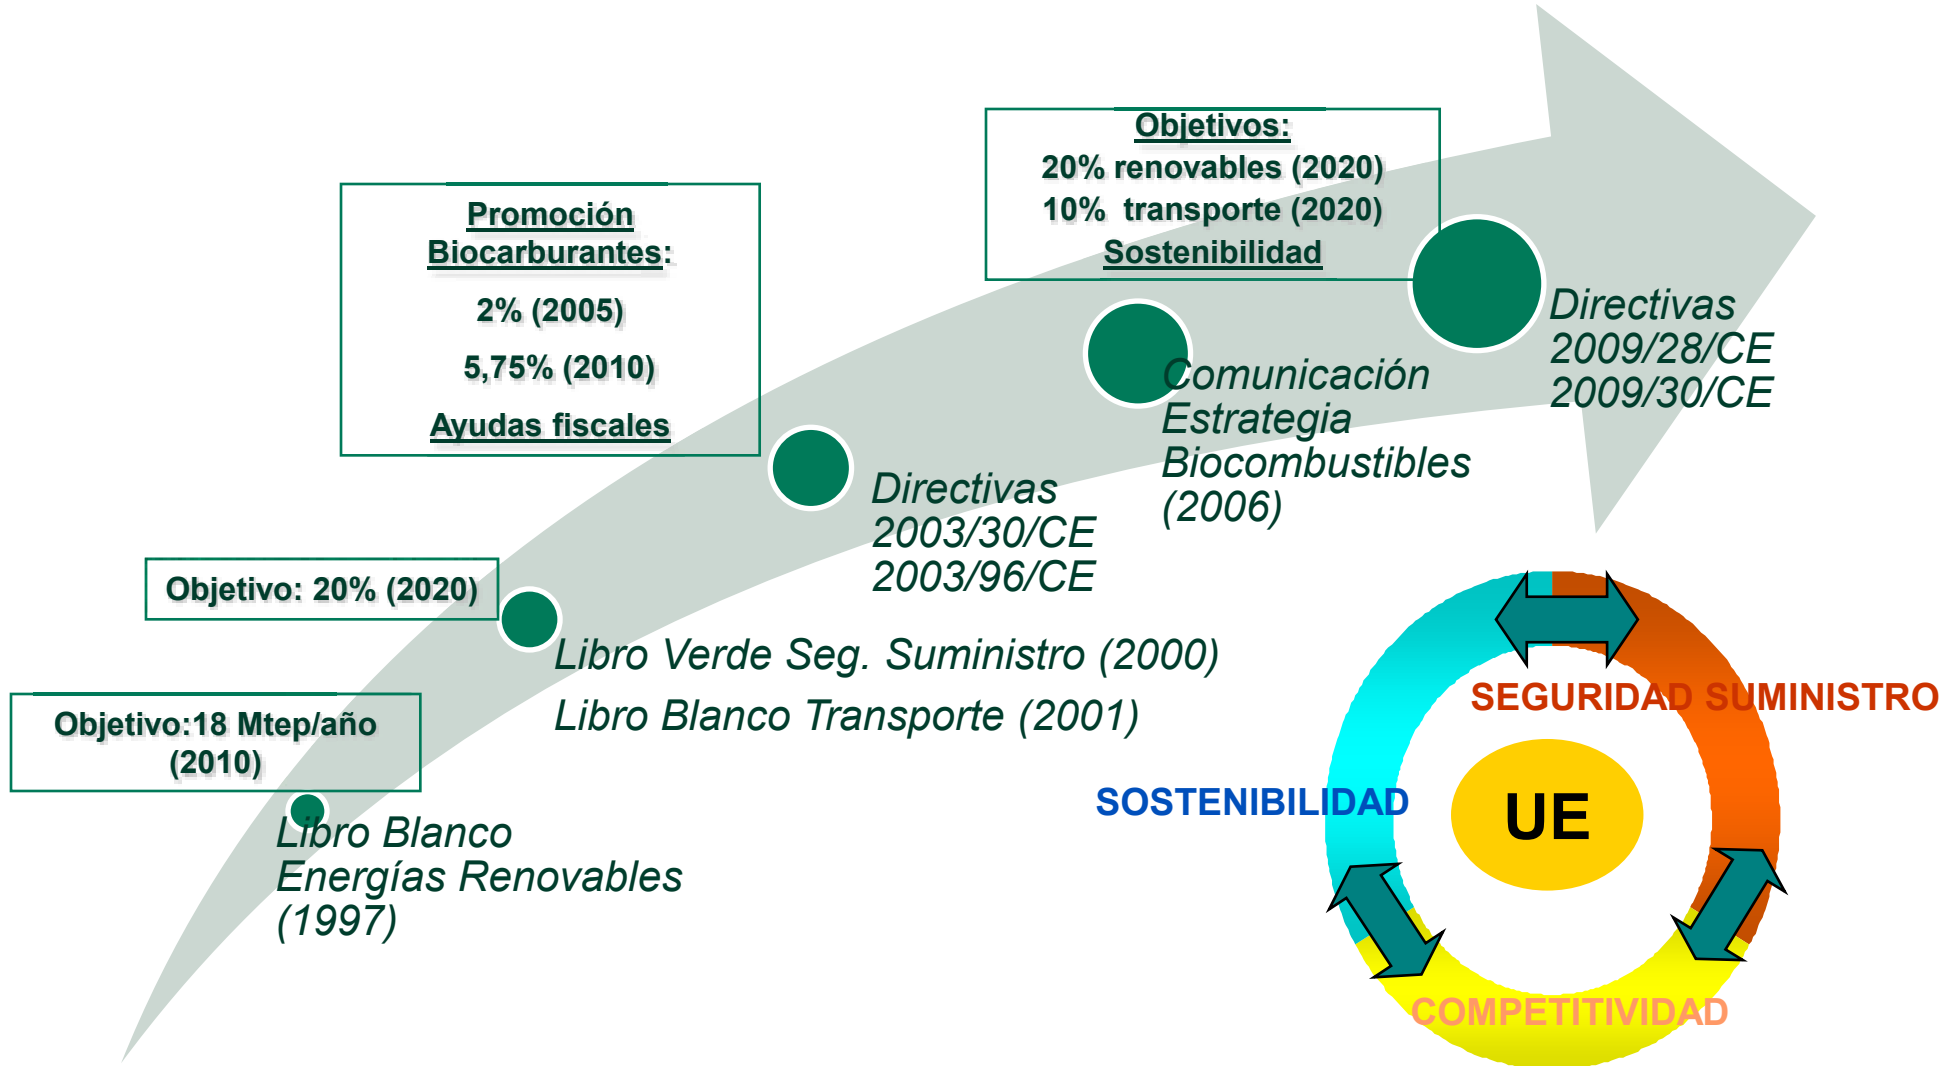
Objetivos:
20% renovables (2020)
10% transporte (2020)
Sostenibilidad

Promoción Biocarburantes:
2% (2005)
5,75% (2010)
Ayudas fiscales

Directivas
2009/28/CE
2009/30/CE

Comunicación
Estrategia
Biocombustibles
(2006)

Directivas
2003/30/CE
2003/96/CE

Objetivo: 20% (2020)

Libro Verde Seg. Suministro (2000)
Libro Blanco Transporte (2001)

Objetivo:18 Mtep/año (2010)

Libro Blanco
Energías Renovables
(1997)

SEGURIDAD SUMINISTRO
SOSTENIBILIDAD
UE
COMPETITIVIDAD